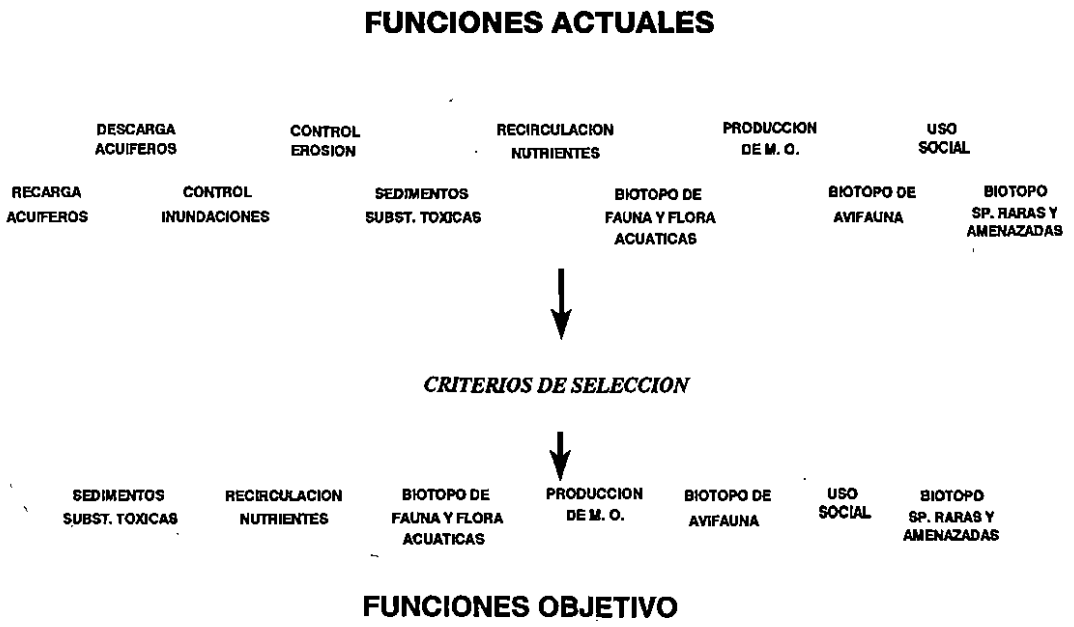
FUNCIONES ACTUALES

DESCARGA ACUIFEROS

CONTROL EROSION

RECIRCULACION NUTRIENTES

PRODUCCION DE M. O.

USO SOCIAL

RECARGA ACUIFEROS

CONTROL INUNDACIONES

SEDIMENTOS SUBST. TOXICAS

BIOTOPO DE FAUNA Y FLORA ACUATICAS

BIOTOPO DE AVIFAUNA

BIOTOPO SP. RARAS Y AMENAZADAS

CRITERIOS DE SELECCION

SEDIMENTOS SUBST. TOXICAS

RECIRCULACION NUTRIENTES

BIOTOPO DE FAUNA Y FLORA ACUATICAS

PRODUCCION DE M. O.

BIOTOPO DE AVIFAUNA

USO SOCIAL

BIOTOPO SP. RARAS Y AMENAZADAS

FUNCIONES OBJETIVO